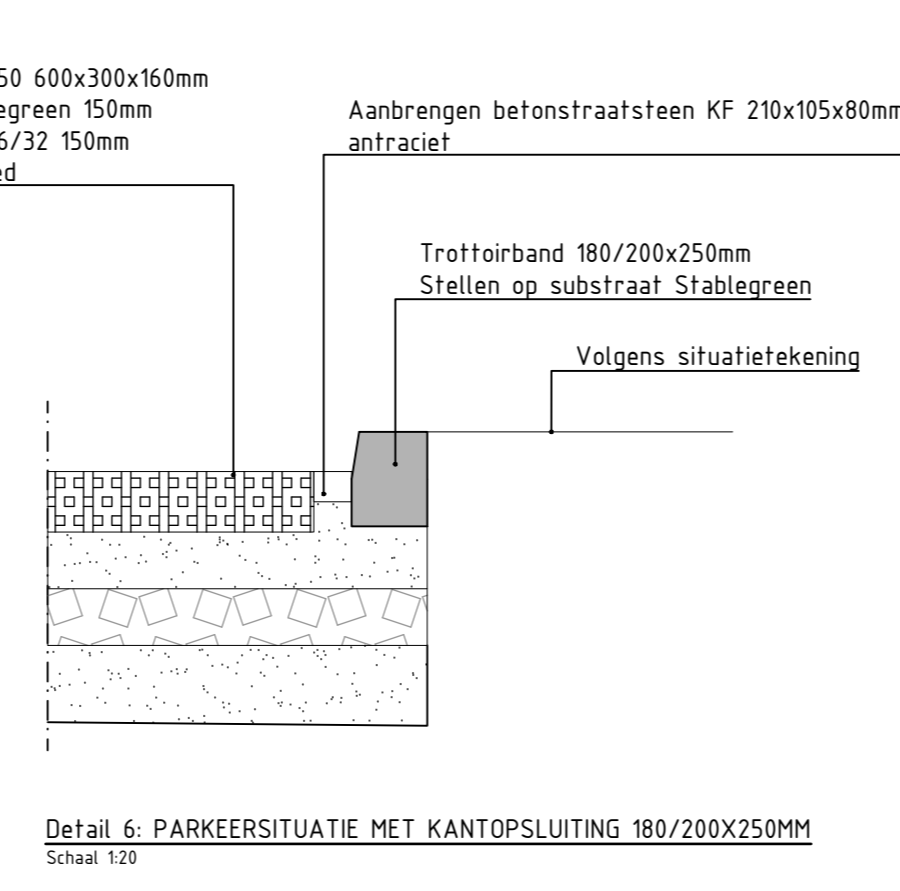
50 600x300x160mm
egreen 150mm
6/32 150mm
ed

Aanbrengen betonstraatsteen KF 210x105x80mm
antraciet

Trottoirband 180/200x250mm
Stellen op substraat Stablegreen

Volgens situatietekening

Detail 6: PARKEERSITUATIE MET KANTOPSLUITING 180/200X250MM
Schaal 1:20